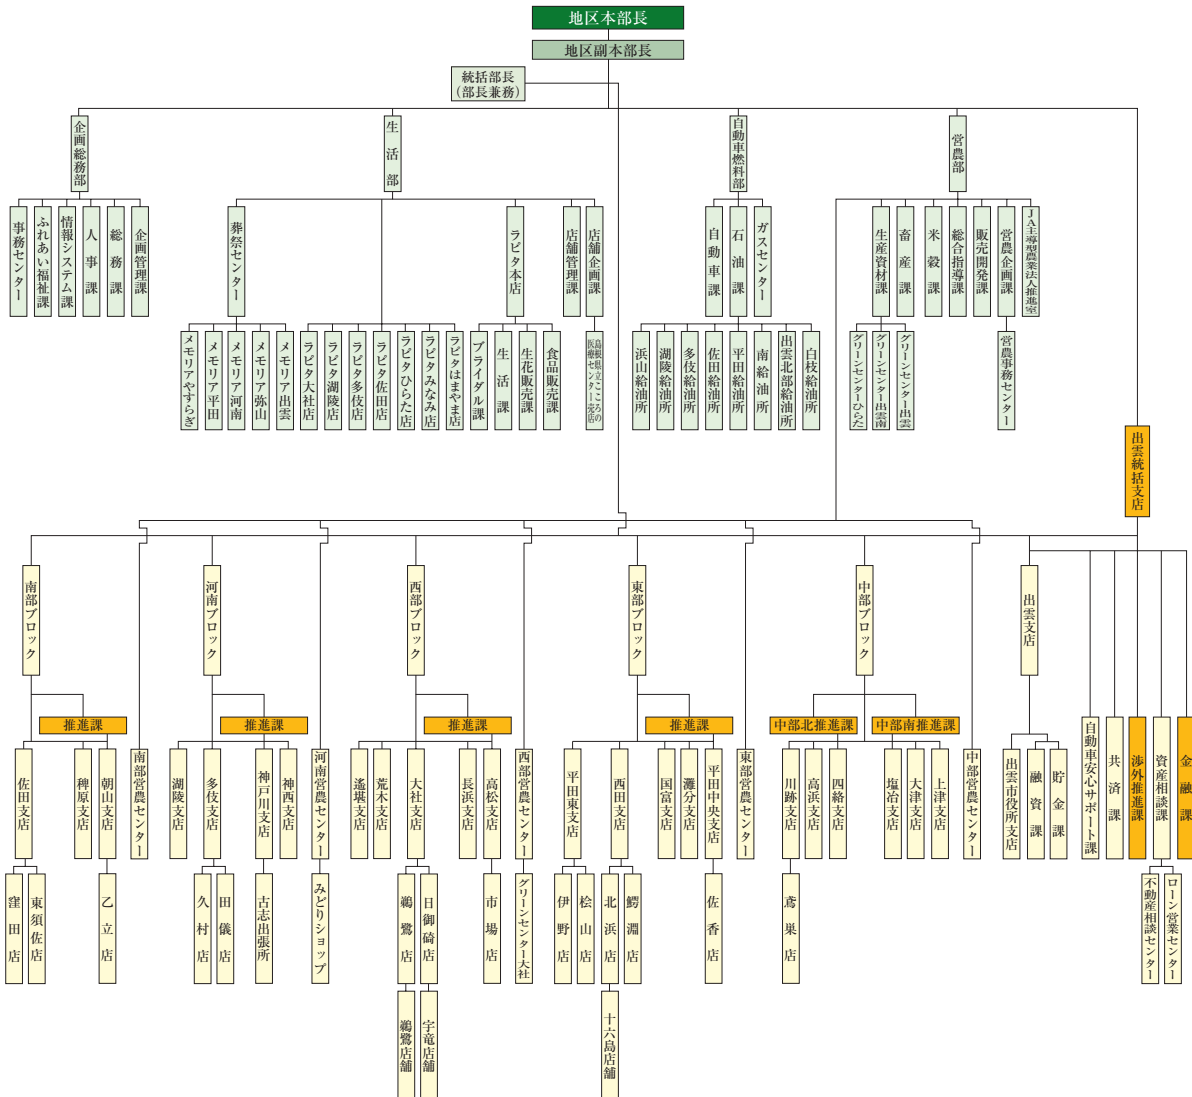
地区本部長
地区副本部長
統括部長（部長兼務）

企画総務部
事務センター
ふれあい福祉課
情報システム課
人事課
総務課
企画管理課

生活部
葬祭センター
メモリアやすらぎ
メモリア平田
メモリア河南
メモリア弥山
メモリア出雲
ラピタ本店
ラピタ大社店
ラピタ湖陵店
ラピタ多伎店
ラピタ佐田店
ラピタひらた店
ラピタみなみ店
ラピタはまやま店
ブライダル課
生活課
生花販売課
食品販売課
店舗管理課
店舗企画課
島根県立こころの医療センター売店

自動車燃料部
自動車課
石油課
ガスセンター
浜山給油所
湖陵給油所
多伎給油所
佐田給油所
平田給油所
南給油所
出雲北部給油所
白枝給油所

営農部
生産資材課
グリーンセンターひらた
グリーンセンター出雲南
グリーンセンター出雲
畜産課
米穀課
総合指導課
販売開発課
営農企画課
営農事務センター
JA主導型農業法人推進室

出雲統括支店

南部ブロック
推進課
佐田支店
窪田店
東須佐店
稗原支店
朝山支店
乙立店
南部営農センター

河南ブロック
推進課
湖陵支店
多伎支店
久村店
田儀店
神戸川支店
古志出張所
神西支店
河南営農センター
みどりショップ

西部ブロック
推進課
遙堪支店
荒木支店
大社支店
鵜鷺店
鵜鷺店舗
日御碕店
宇竜店舗
長浜支店
高松支店
市場店
西部営農センター
グリーンセンター大社

東部ブロック
推進課
平田東支店
伊野店
桧山店
西田支店
北浜店
十六島店舗
鰐淵店
国富支店
灘分支店
平田中央支店
佐香店
東部営農センター

中部ブロック
中部北推進課
川跡支店
鳶巣店
高浜支店
四絡支店
中部南推進課
塩冶支店
大津支店
上津支店
中部営農センター

出雲支店
出雲市役所支店
融資課
貯金課
自動車安心サポート課
共済課
渉外推進課
資産相談課
不動産相談センター
ローン営業センター
金融課